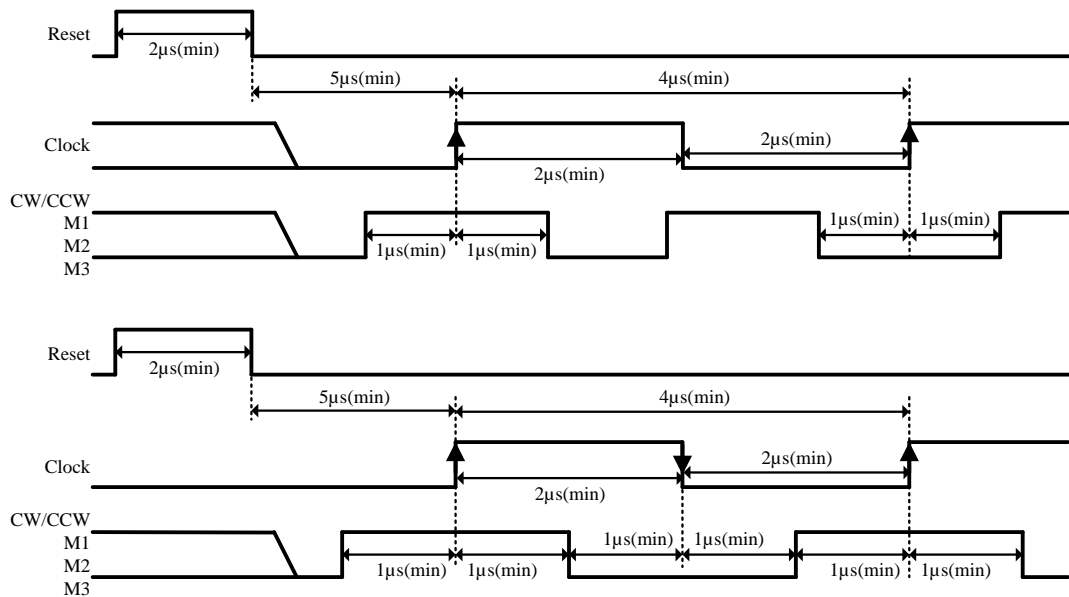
Reset
2μs(min)
5μs(min)
4μs(min)
Clock
2μs(min)
2μs(min)
CW/CCW
M1
M2
M3
1μs(min)
1μs(min)
1μs(min)
1μs(min)

Reset
2μs(min)
5μs(min)
4μs(min)
Clock
2μs(min)
2μs(min)
CW/CCW
M1
M2
M3
1μs(min)
1μs(min)
1μs(min)
1μs(min)
1μs(min)
1μs(min)